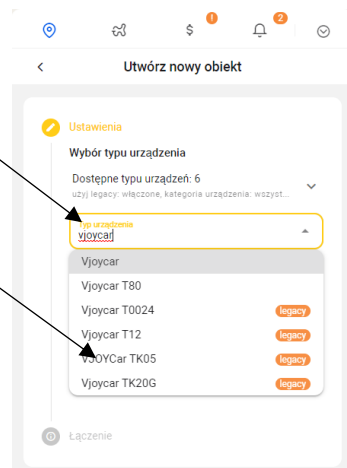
$ 1 2

Utwórz nowy obiekt

Ustawienia

Wybór typu urządzenia

Dostępne typu urządzeń: 6
użyj legacy: włączone, kategoria urządzenia: wszyst

Typ urządzenia
vjoycar

Vjoycar
Vjoycar T80
Vjoycar T0024 legacy
Vjoycar T12 legacy
VJOYCar TK05 legacy
Vjoycar TK20G legacy

Łączenie